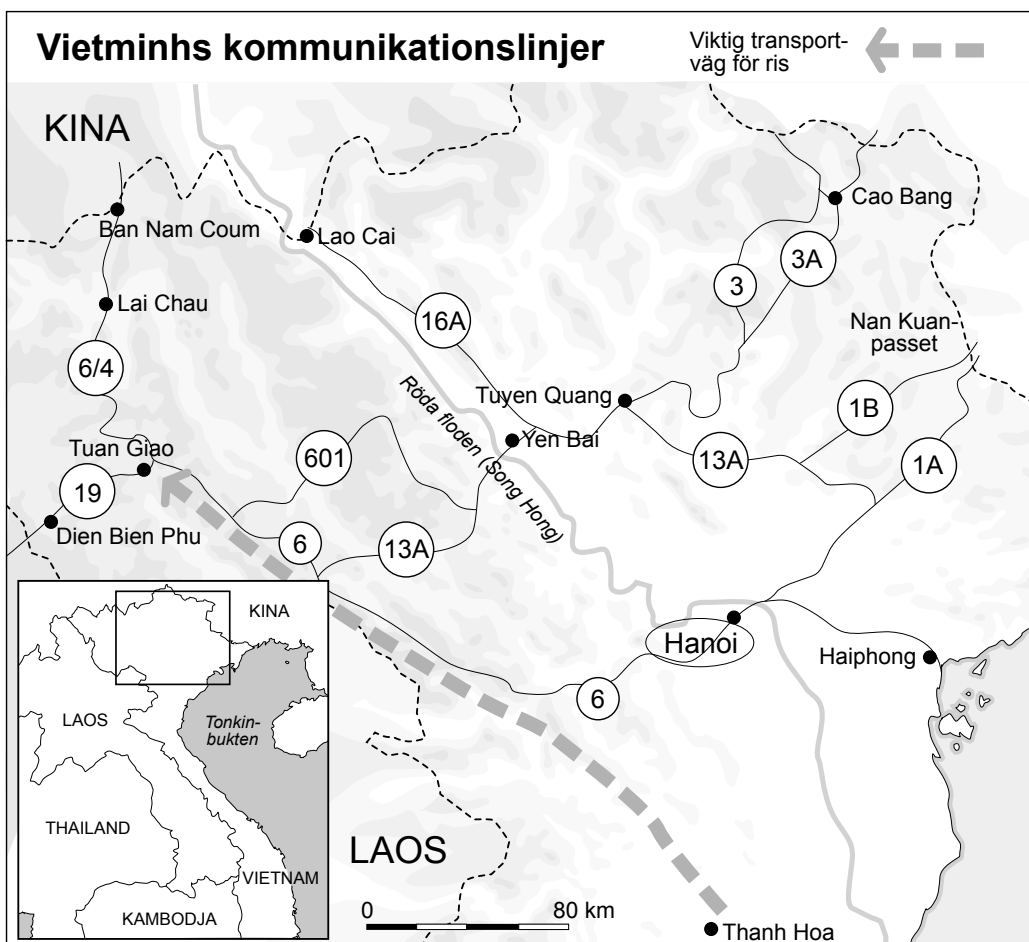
Vietminhs kommunikationslinjer

Viktig transportväg för ris

KINA

Ban Nam Coum

Lao Cai

Cao Bang

Lai Chau

3A

3

16A

Nan Kuanpasset

6/4

Röda floden (Song Hong)

Tuyen Quang

1B

Yen Bai

Tuan Giao

601

13A

1A

19

Dien Bien Phu

6

13A

KINA

Hanoi

Haiphong

LAOS

Tonkinbukten

6

THAILAND

VIETNAM

KAMBODJA

LAOS

0

80 km

Thanh Hoa